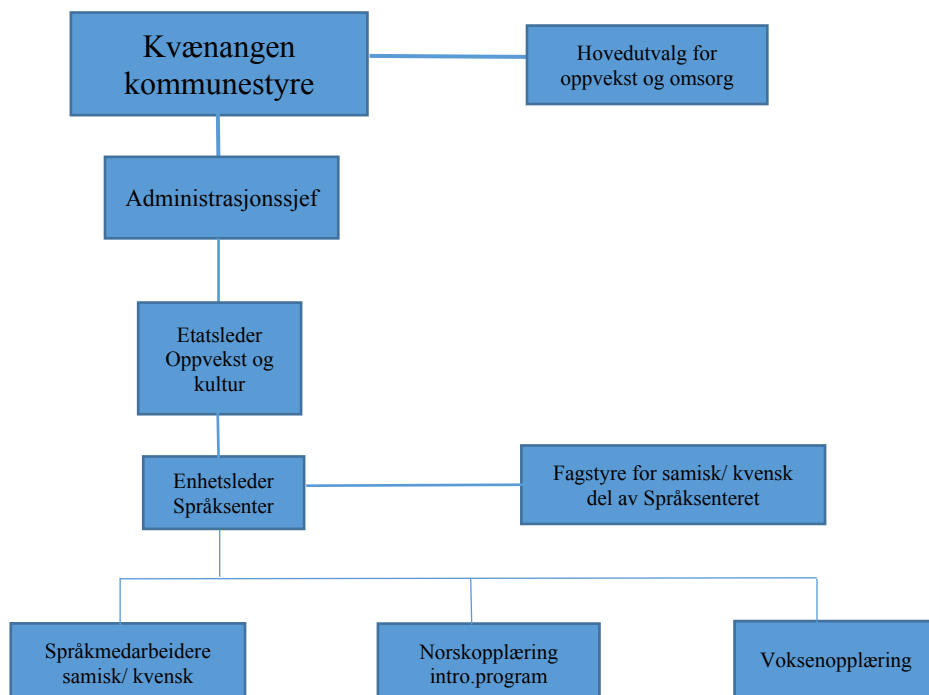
Kvænangen kommunestyre

Hovedutvalg for oppvekst og omsorg

Administrasjonssjef

Etatsleder Oppvekst og kultur

Enhetsleder Språksenter

Fagstyre for samisk/ kvensk del av Språksenteret

Språkmedarbeidere samisk/ kvensk

Norskopplæring intro.program

Voksenopplæring